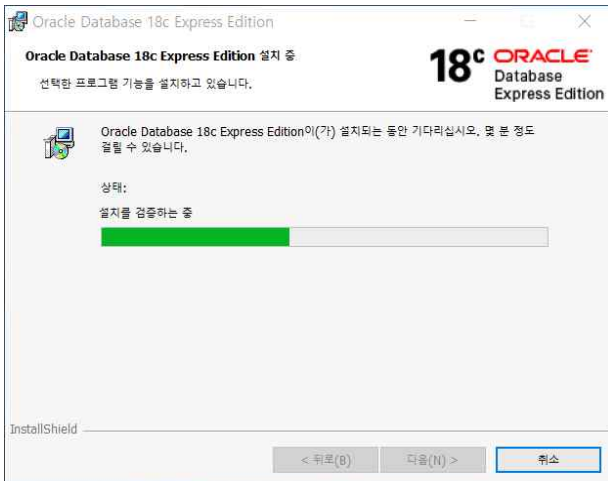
Oracle Database 18c Express Edition

Oracle Database 18c Express Edition 설치 중

선택한 프로그램 기능을 설치하고 있습니다.

18c ORACLE Database Express Edition

Oracle Database 18c Express Edition이(가) 설치되는 동안 기다리십시오. 몇 분 정도 걸릴 수 있습니다.

상태:

설치를 검증하는 중

InstallShield

< 뒤로(B)

다음(N) >

취소